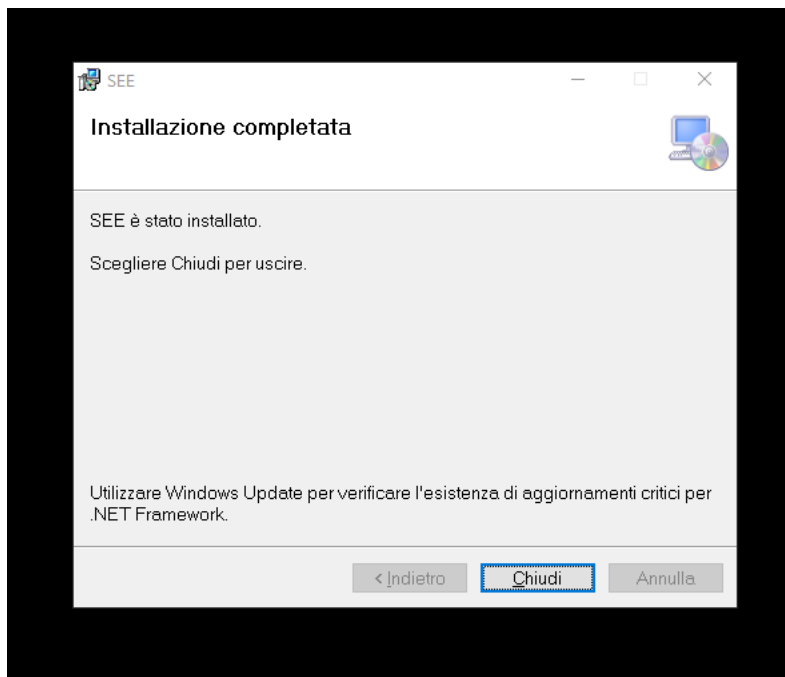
SEE

Installazione completata

SEE è stato installato.

Scegliere Chiudi per uscire.

Utilizzare Windows Update per verificare l'esistenza di aggiornamenti critici per .NET Framework.

< Indietro Chiudi Annulla